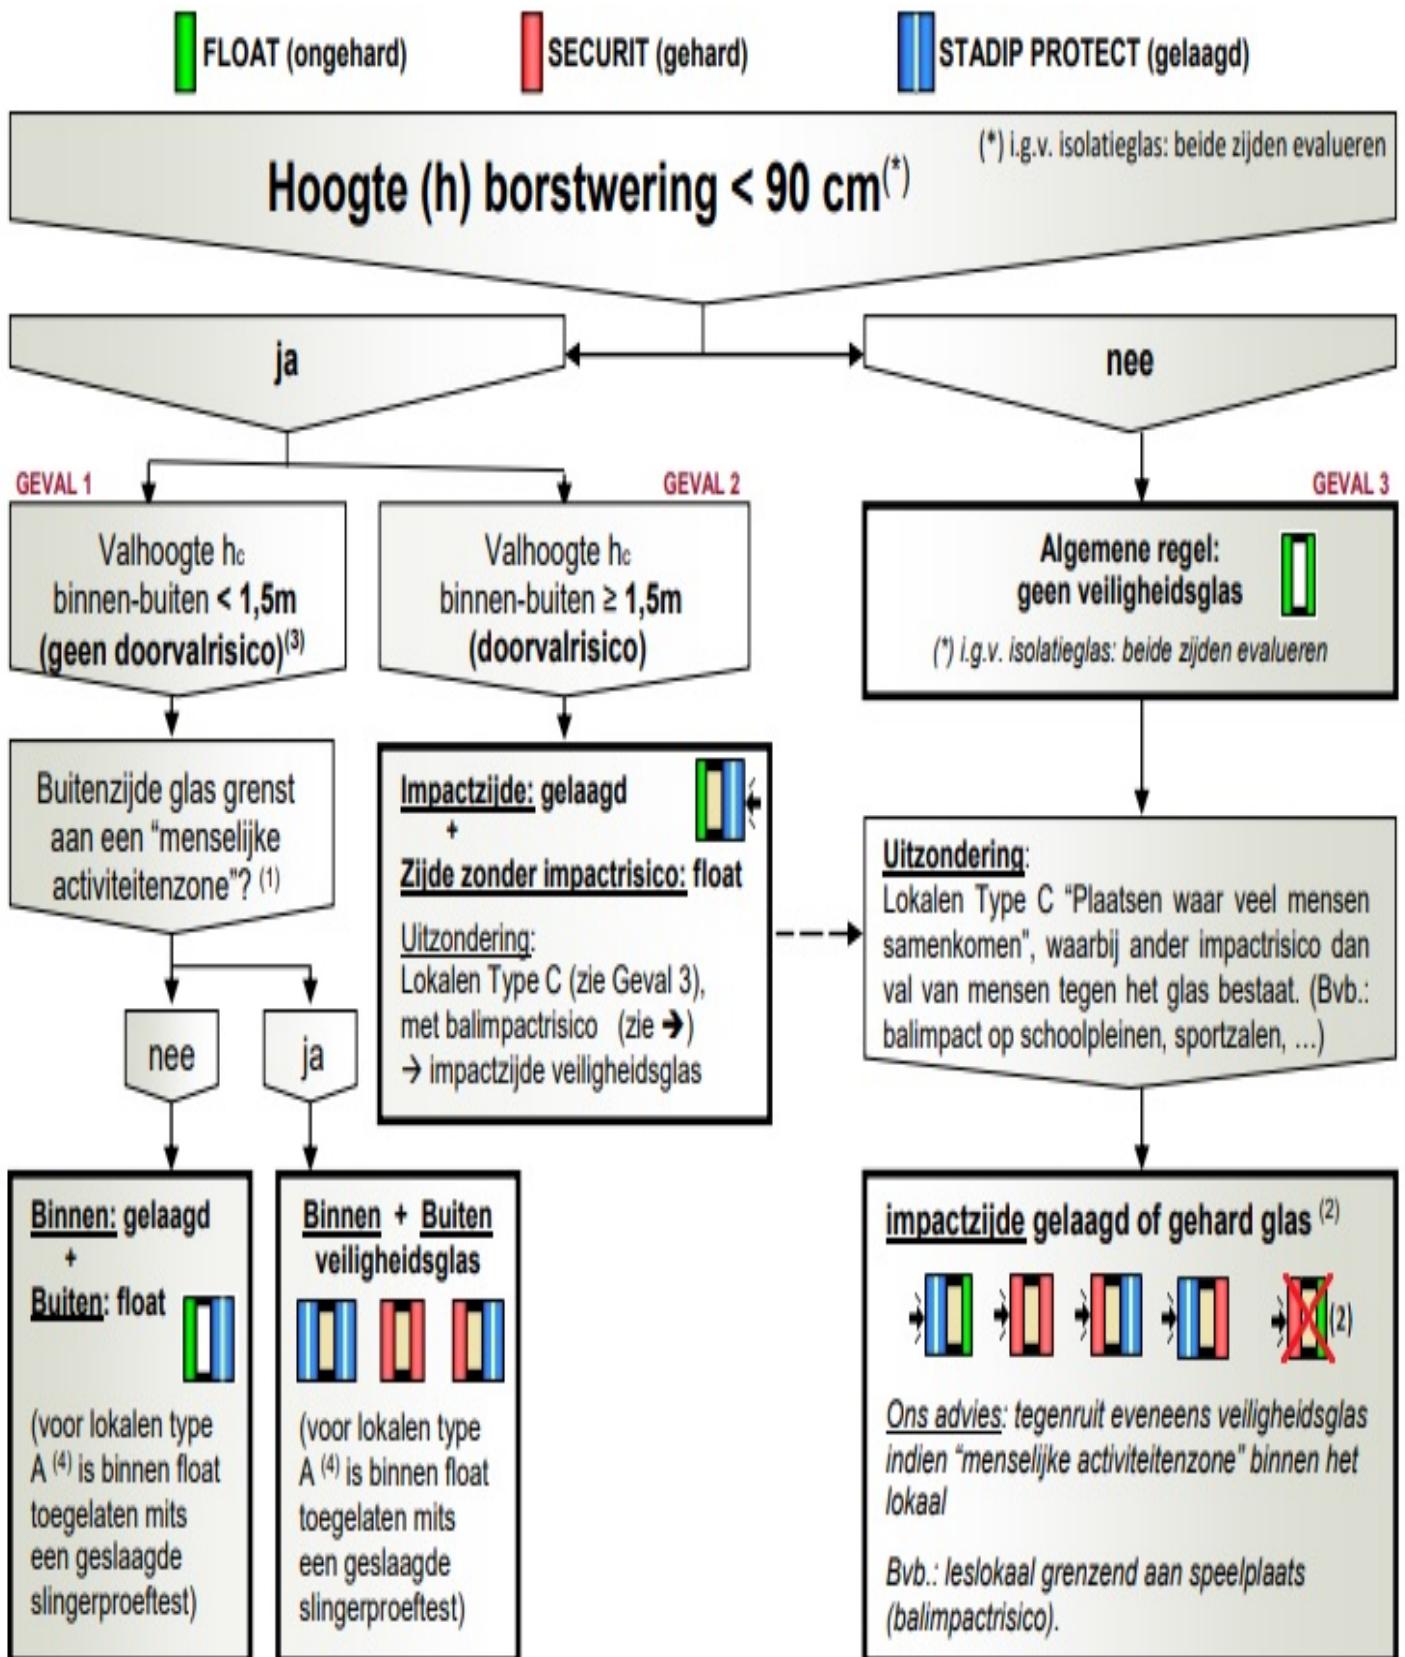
FLOAT (ongehard)

SECURIT (gehard)

STADIP PROTECT (gelaagd)

(*) i.g.v. isolatieglas: beide zijden evalueren

Hoogte (h) borstwering < 90 cm$^{(*)}$

ja

nee

GEVAL 1

Valhoogte h$_c$ binnen-buiten < 1,5m (geen doorvalrisico)$^{(3)}$

GEVAL 2

Valhoogte h$_c$ binnen-buiten ≥ 1,5m (doorvalrisico)

GEVAL 3

Algemene regel: geen veiligheidsglas

(*) i.g.v. isolatieglas: beide zijden evalueren

Buitenzijde glas grenst aan een "menselijke activiteitenzone"? $^{(1)}$

Impactzijde: gelaagd
+
Zijde zonder impactrisico: float

Uitzondering:
Lokalen Type C (zie Geval 3), met balimpactrisico (zie ➔)
→ impactzijde veiligheidsglas

Uitzondering:
Lokalen Type C "Plaatsen waar veel mensen samenkomen", waarbij ander impactrisico dan val van mensen tegen het glas bestaat. (Bvb.: balimpact op schoolpleinen, sportzalen, ...)

nee

ja

Binnen: gelaagd
+
Buiten: float

(voor lokalen type A $^{(4)}$ is binnen float toegelaten mits een geslaagde slingerproeftest)

Binnen + Buiten veiligheidsglas

(voor lokalen type A $^{(4)}$ is binnen float toegelaten mits een geslaagde slingerproeftest)

impactzijde gelaagd of gehard glas $^{(2)}$

(2)

Ons advies: tegenruit eveneens veiligheidsglas indien "menselijke activiteitenzone" binnen het lokaal

Bvb.: leslokaal grenzend aan speelplaats (balimpactrisico).